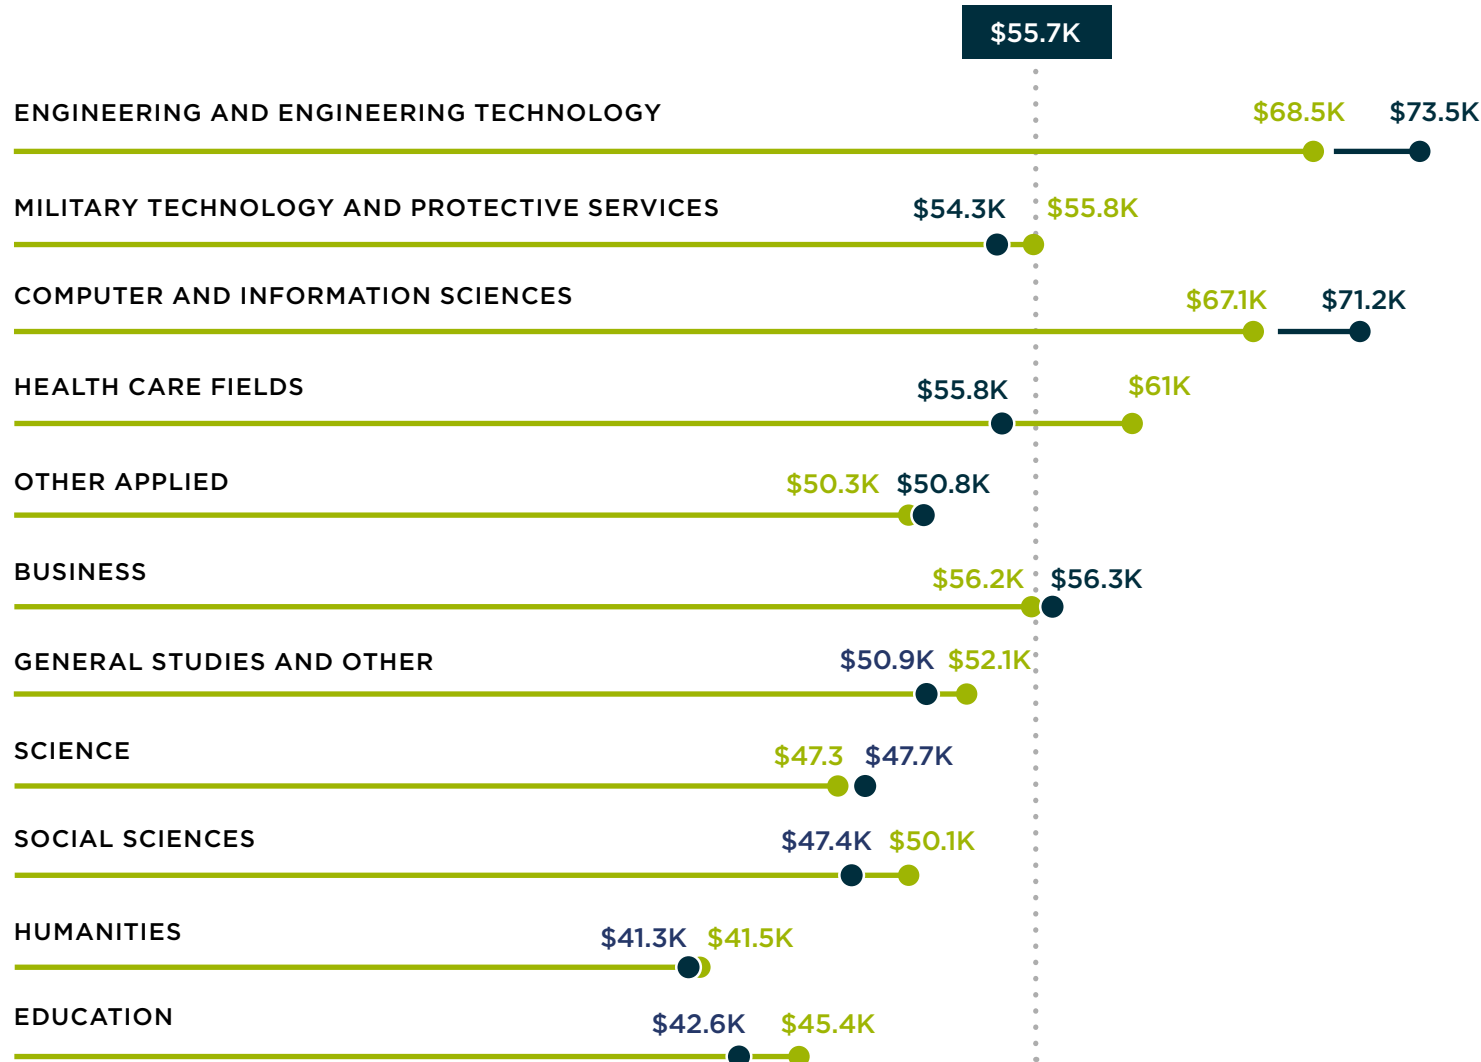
$55.7K

ENGINEERING AND ENGINEERING TECHNOLOGY
$68.5K $73.5K

MILITARY TECHNOLOGY AND PROTECTIVE SERVICES
$54.3K $55.8K

COMPUTER AND INFORMATION SCIENCES
$67.1K $71.2K

HEALTH CARE FIELDS
$55.8K $61K

OTHER APPLIED
$50.3K $50.8K

BUSINESS
$56.2K $56.3K

GENERAL STUDIES AND OTHER
$50.9K $52.1K

SCIENCE
$47.3 $47.7K

SOCIAL SCIENCES
$47.4K $50.1K

HUMANITIES
$41.3K $41.5K

EDUCATION
$42.6K $45.4K